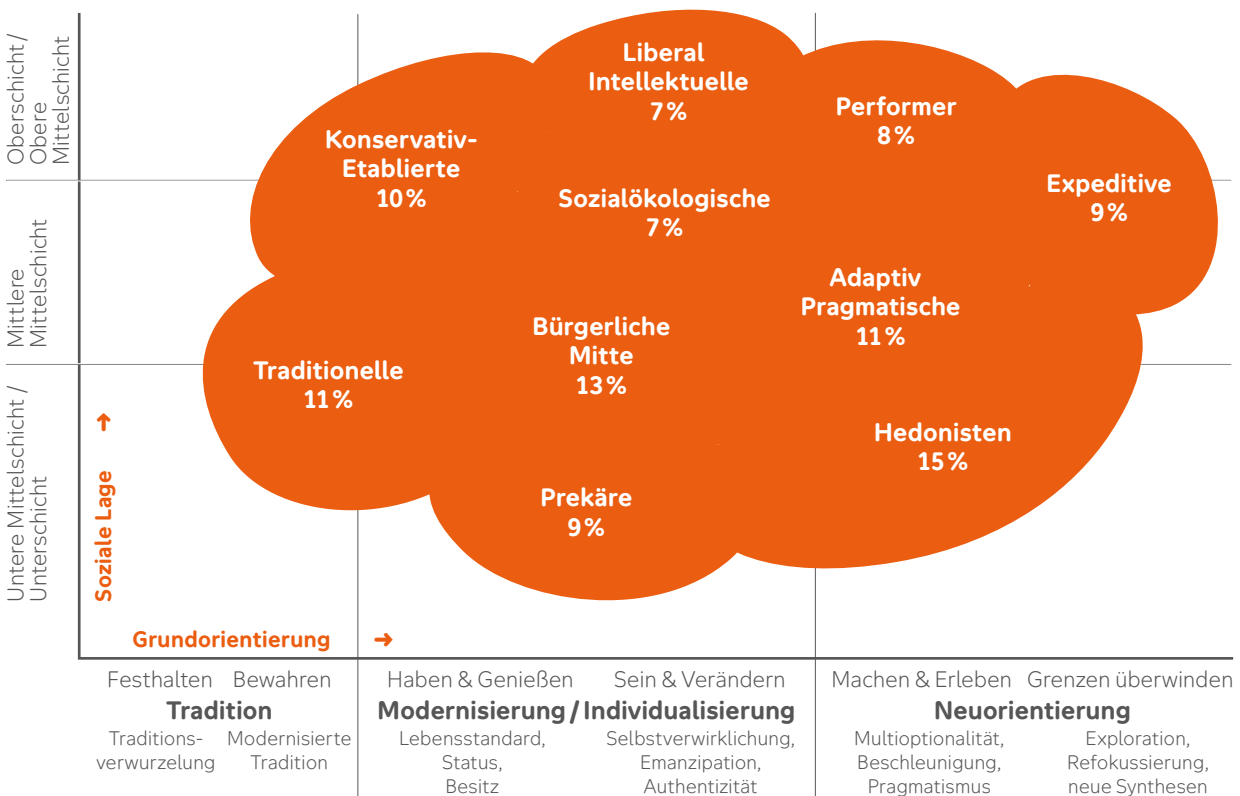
Oberschicht / Obere Mittelschicht

Mittlere Mittelschicht

Untere Mittelschicht / Unterschicht

Liberal Intellektuelle 7 %

Performer 8 %

Konservativ-Etablierte 10 %

Sozialökologische 7 %

Expeditive 9 %

Adaptiv Pragmatische 11 %

Bürgerliche Mitte 13 %

Traditionelle 11 %

Hedonisten 15 %

Prekäre 9 %

Soziale Lage ➜

Grundorientierung ➜

Festhalten Bewahren
Tradition
Traditionsverwurzelung
Modernisierte Tradition

Haben & Genießen Sein & Verändern
Modernisierung / Individualisierung
Lebensstandard, Status, Besitz
Selbstverwirklichung, Emanzipation, Authentizität

Machen & Erleben Grenzen überwinden
Neuorientierung
Multioptionalität, Beschleunigung, Pragmatismus
Exploration, Refokussierung, neue Synthesen